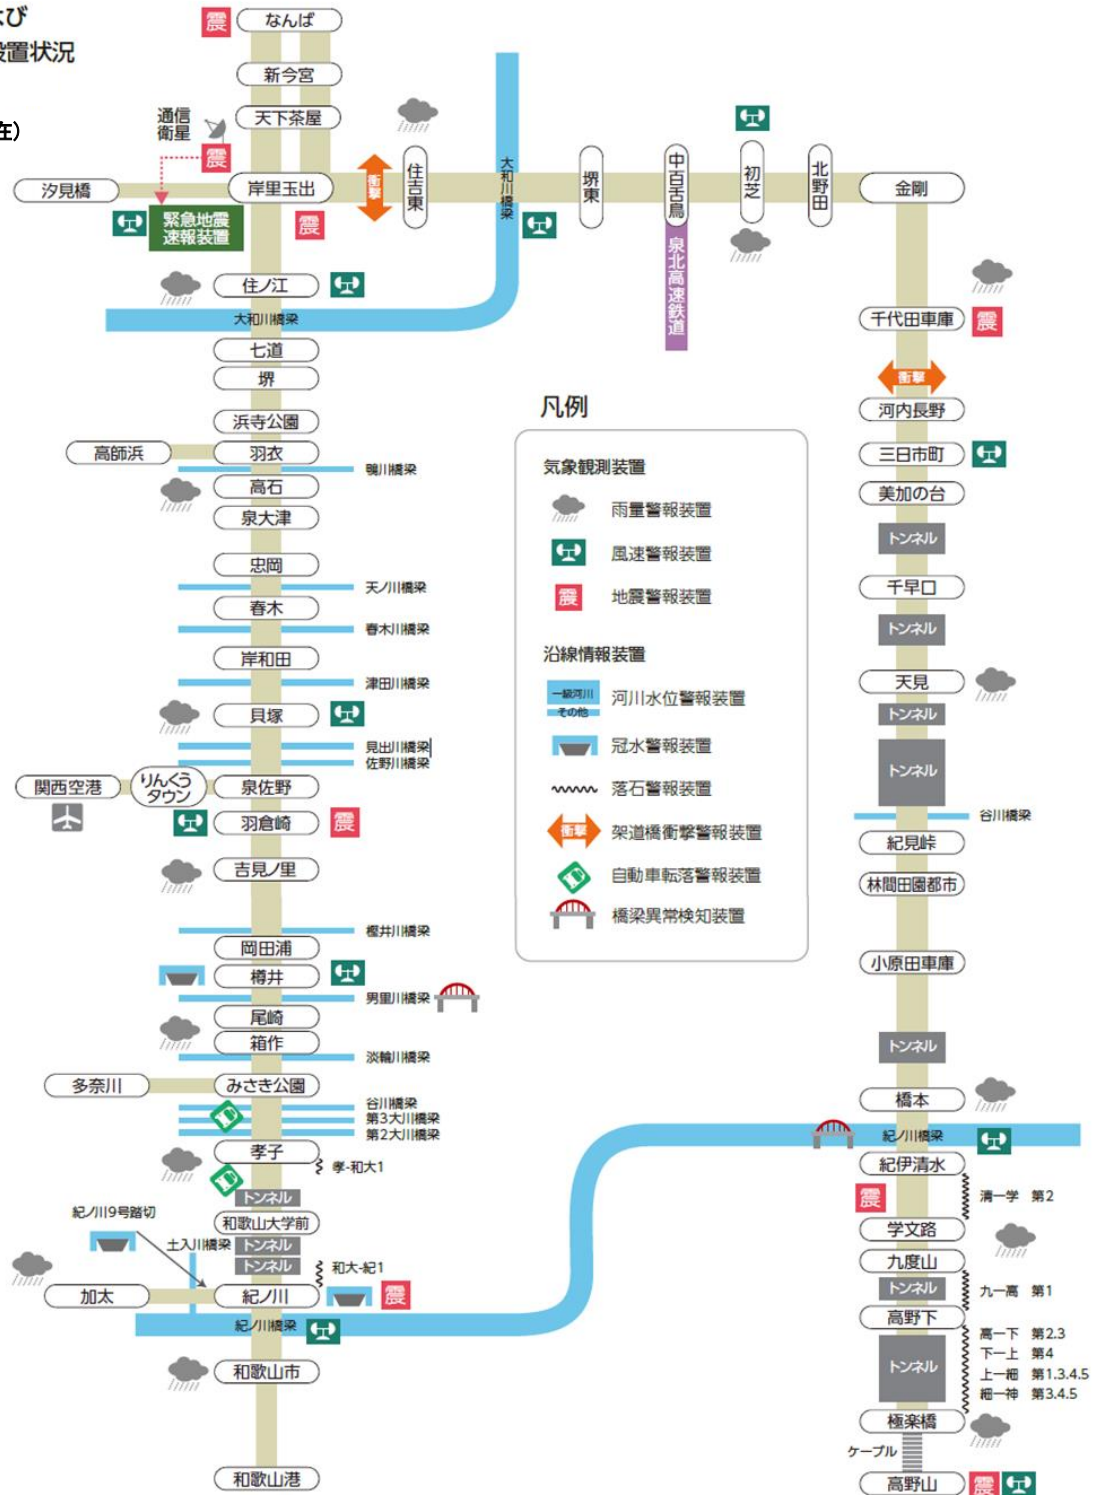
よび
設置状況

在)

震 なんば
新今宮
天下茶屋
通信衛星
震
汐見橋
岸里玉出
衝撃
住吉東
大和川橋梁
堺東
中百舌鳥
泉北高速鉄道
初芝
北野田
金剛
緊急地震速報装置
震
住ノ江
大和川橋梁
千代田車庫 震
七道
堺
衝撃
河内長野
浜寺公園
凡例
高師浜
羽衣
三日市町
暁川橋梁
美加の台
高石
泉大津
トンネル
忠岡
天ノ川橋梁
千早口
春木
春木川橋梁
トンネル
岸和田
津田川橋梁
天見
貝塚
トンネル
見出川橋梁
佐野川橋梁
トンネル
関西空港
りんくうタウン
泉佐野
羽倉崎 震
谷川橋梁
紀見峠
林間田園都市
吉見ノ里
樫井川橋梁
岡田浦
樽井
男里川橋梁
小原田車庫
尾崎
箱作
淡輪川橋梁
トンネル
多奈川
みさき公園
谷川橋梁
第3大川橋梁
第2大川橋梁
橋本
紀ノ川橋梁
孝子
孝-和大1
紀伊清水
トンネル
震
清一学 第2
紀ノ川9号踏切
和歌山大学前
学文路
土入川橋梁
トンネル
トンネル
九度山
和大-紀1
トンネル
九一高 第1
加太
紀ノ川
震
高野下
紀ノ川橋梁
高一下 第2.3
下一上 第4
上一細 第1.3.4.5
細一神 第3.4.5
トンネル
和歌山市
極楽橋
ケーブル
和歌山港
高野山 震

気象観測装置
雨量警報装置
風速警報装置
地震警報装置
沿線情報装置
一級河川
その他
河川水位警報装置
冠水警報装置
落石警報装置
衝撃
架道橋衝撃警報装置
自動車転落警報装置
橋梁異常検知装置